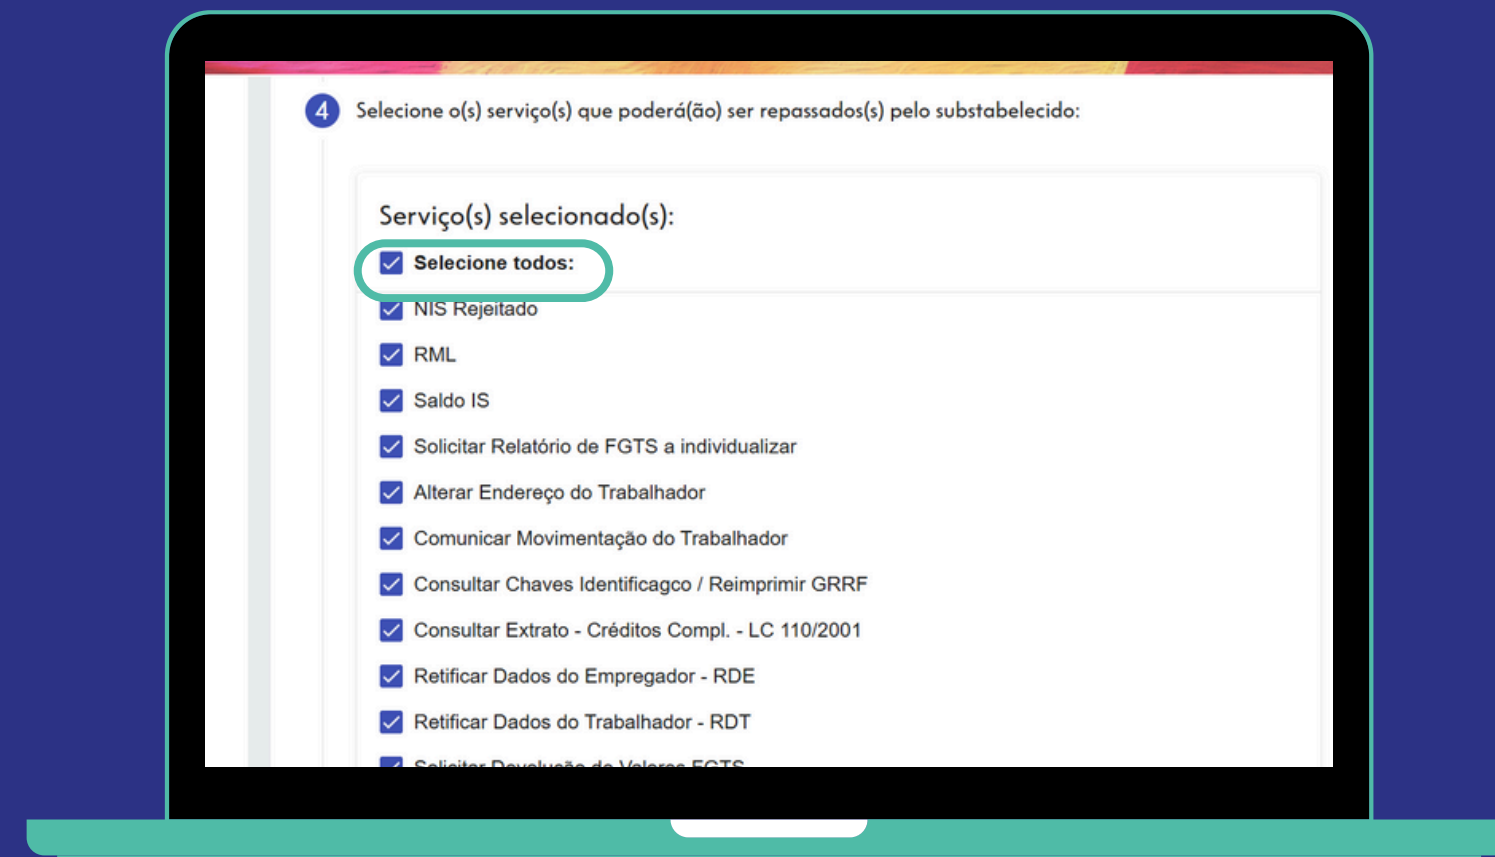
4 Selecione o(s) serviço(s) que poderá(ão) ser repassados(s) pelo substabelecido:

Serviço(s) selecionado(s):

Selecione todos:

NIS Rejeitado

RML

Saldo IS

Solicitar Relatório de FGTS a individualizar

Alterar Endereço do Trabalhador

Comunicar Movimentação do Trabalhador

Consultar Chaves Identificagco / Reimprimir GRRF

Consultar Extrato - Créditos Compl. - LC 110/2001

Retificar Dados do Empregador - RDE

Retificar Dados do Trabalhador - RDT

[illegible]